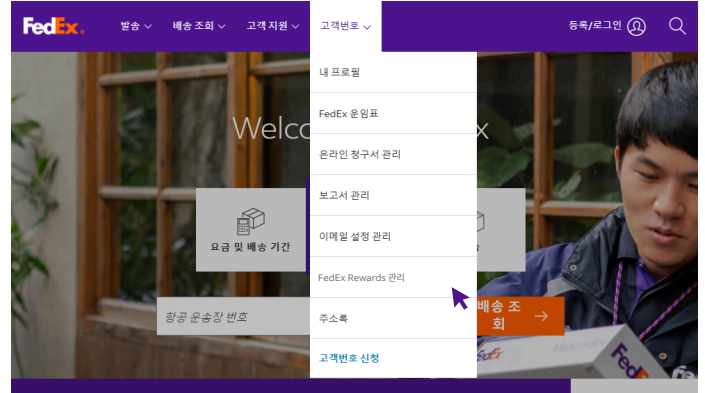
FedEx.

발송

배송 조회

고객 지원

고객번호

등록/로그인

내 프로필

FedEx 운임표

온라인 청구서 관리

보고서 관리

이메일 설정 관리

FedEx Rewards 관리

주소록

고객번호 신청

Welc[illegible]x

요금 및 배송 기간

항공 운송장 번호

배송 조회

FedEx